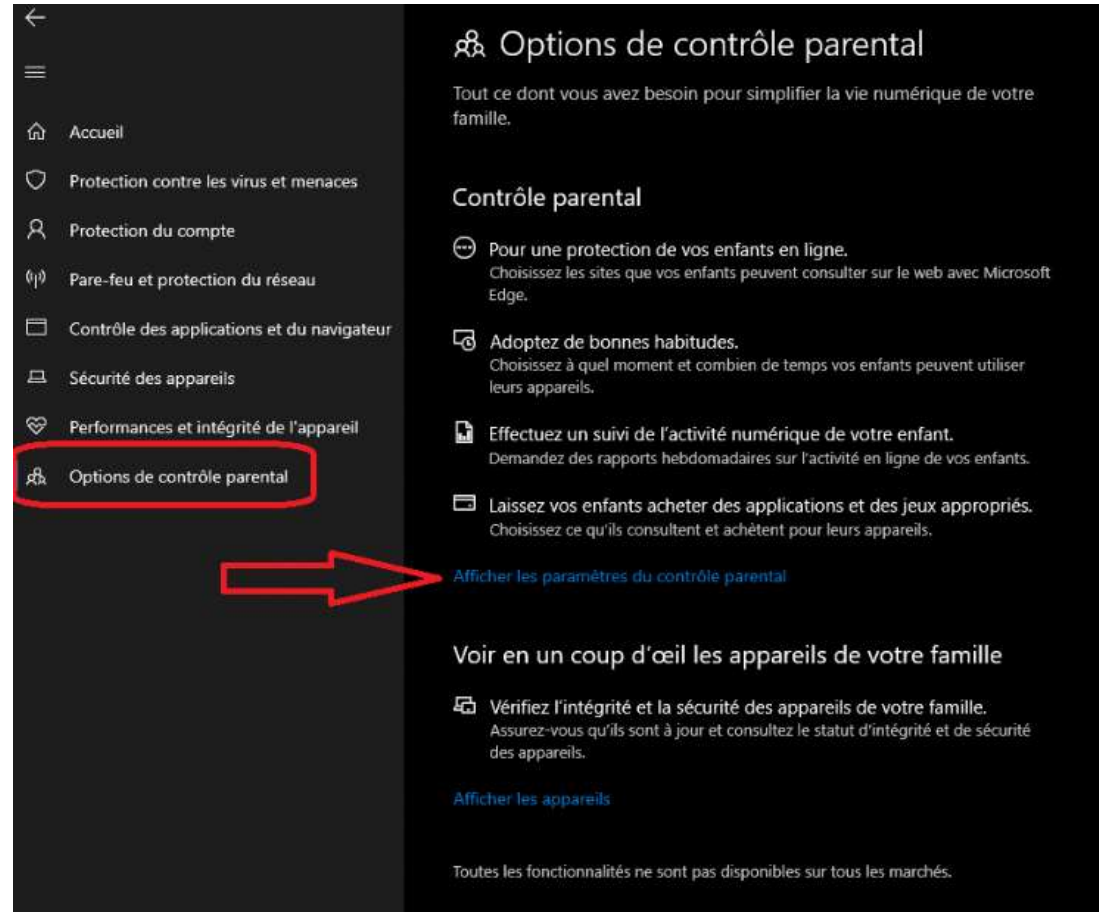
Accueil

Protection contre les virus et menaces

Protection du compte

Pare-feu et protection du réseau

Contrôle des applications et du navigateur

Sécurité des appareils

Performances et intégrité de l'appareil

Options de contrôle parental

Options de contrôle parental

Tout ce dont vous avez besoin pour simplifier la vie numérique de votre famille.

Contrôle parental

Pour une protection de vos enfants en ligne.
Choisissez les sites que vos enfants peuvent consulter sur le web avec Microsoft Edge.

Adoptez de bonnes habitudes.
Choisissez à quel moment et combien de temps vos enfants peuvent utiliser leurs appareils.

Effectuez un suivi de l'activité numérique de votre enfant.
Demandez des rapports hebdomadaires sur l'activité en ligne de vos enfants.

Laissez vos enfants acheter des applications et des jeux appropriés.
Choisissez ce qu'ils consultent et achètent pour leurs appareils.

Afficher les paramètres du contrôle parental

Voir en un coup d'œil les appareils de votre famille

Vérifiez l'intégrité et la sécurité des appareils de votre famille.
Assurez-vous qu'ils sont à jour et consultez le statut d'intégrité et de sécurité des appareils.

Afficher les appareils

Toutes les fonctionnalités ne sont pas disponibles sur tous les marchés.